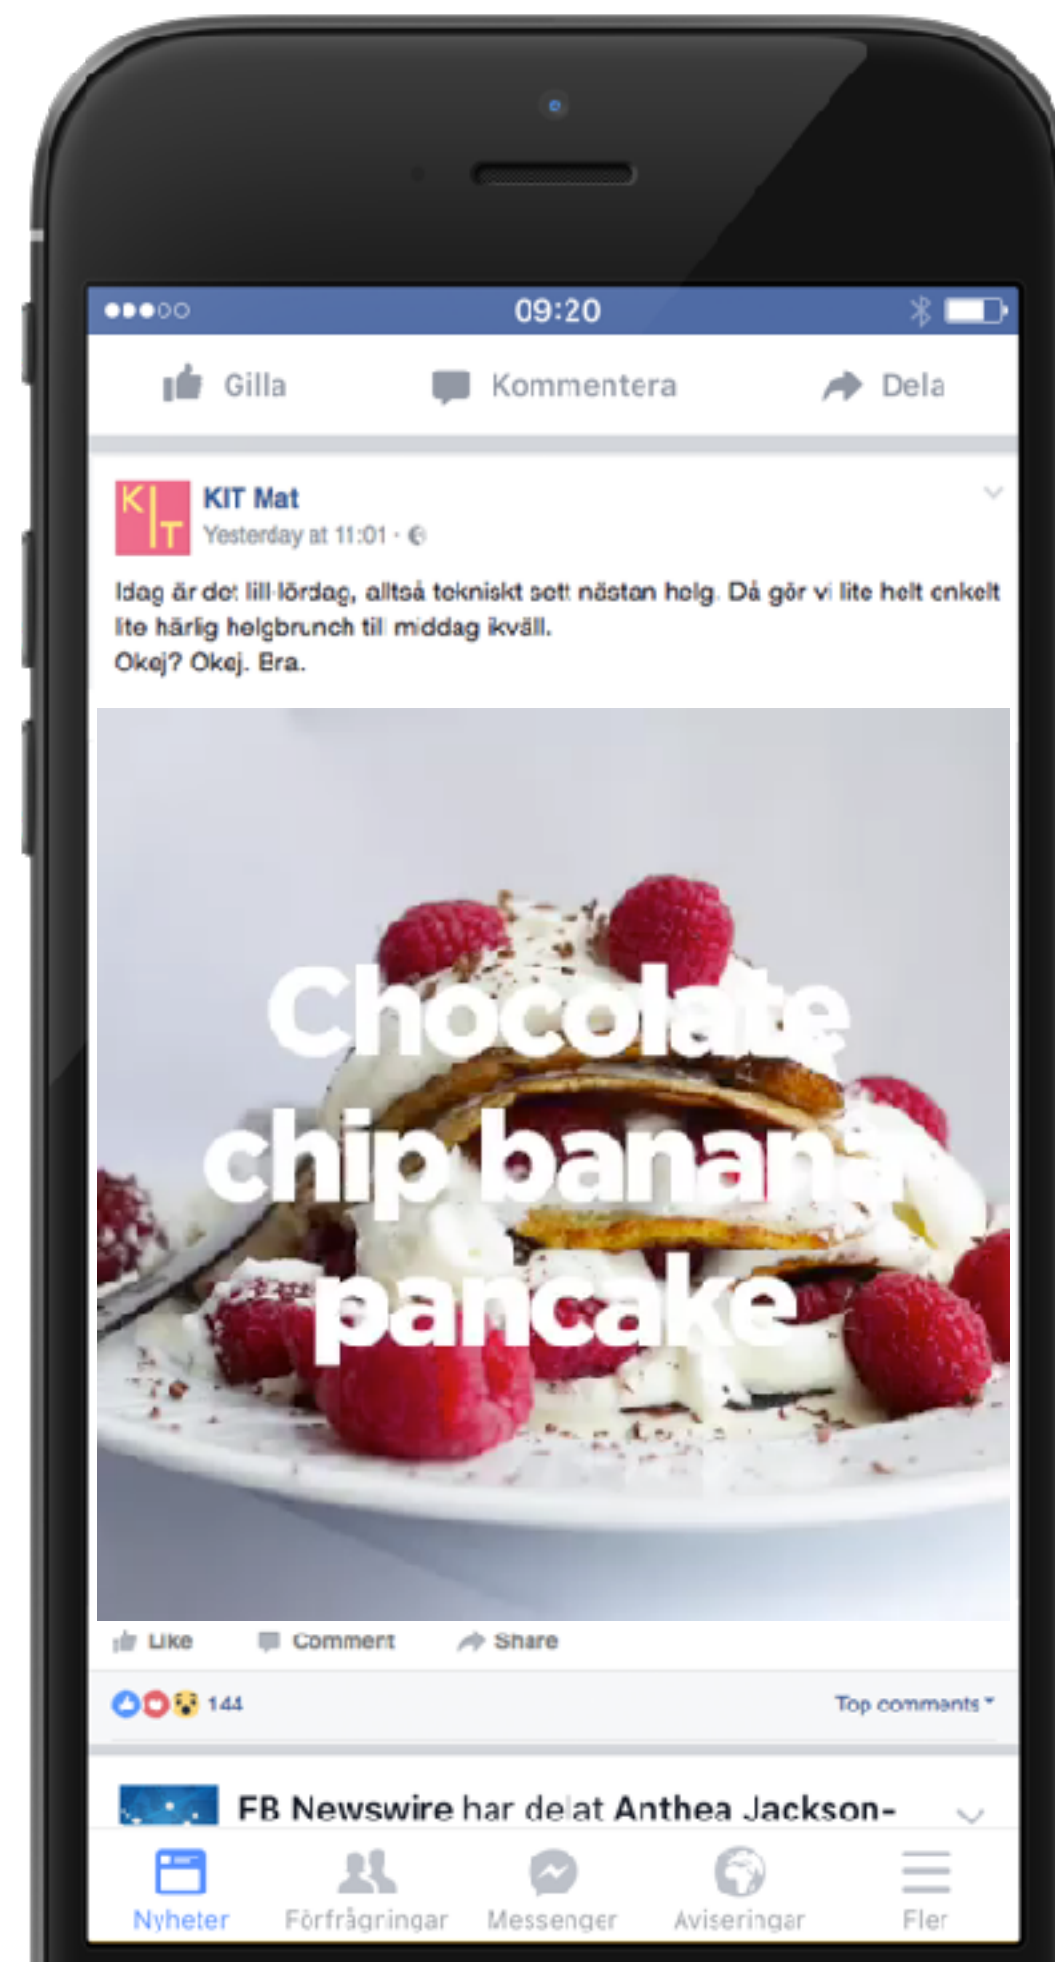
09:20

Gilla Kommentera Dela

K|T

KIT Mat
Yesterday at 11:01 ·

Idag är det lill-lördag, alltså tekniskt sett nästan helg. Då gör vi lite helt enkelt lite härlig helgbrunch till middag ikväll.
Okej? Okej. Bra.

Chocolate chip banana pancake

Like Comment Share

144 Top comments

FB Newswire har delat Anthea Jackson-

Nyheter Förfrågningar Messenger Aviseringar Fler